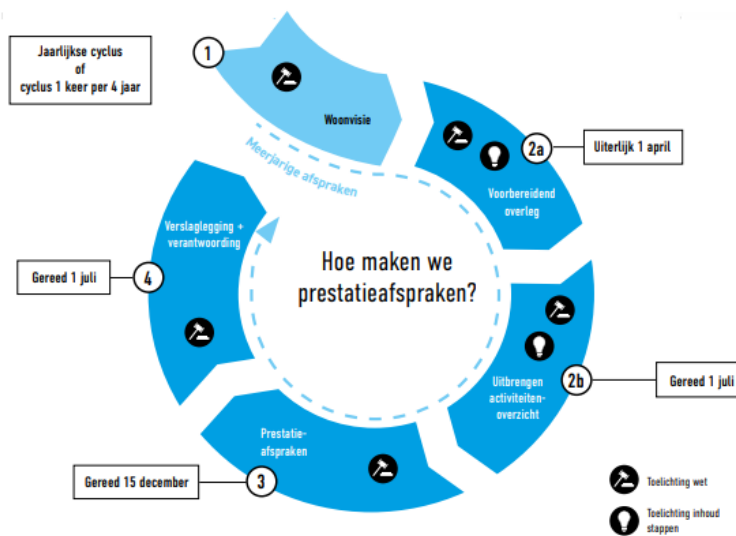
Jaarlijkse cyclus
of
cyclus 1 keer per 4 jaar

1

Woonvisie

Meerjarige afspraken

2a

Uiterlijk 1 april

Voorbereidend overleg

Hoe maken we prestatieafspraken?

Verslaglegging + verantwoording

4

Gereed 1 juli

Uitbrengen activiteitenoverzicht

2b

Gereed 1 juli

Prestatieafspraken

3

Gereed 15 december

Toelichting wet

Toelichting inhoud stappen